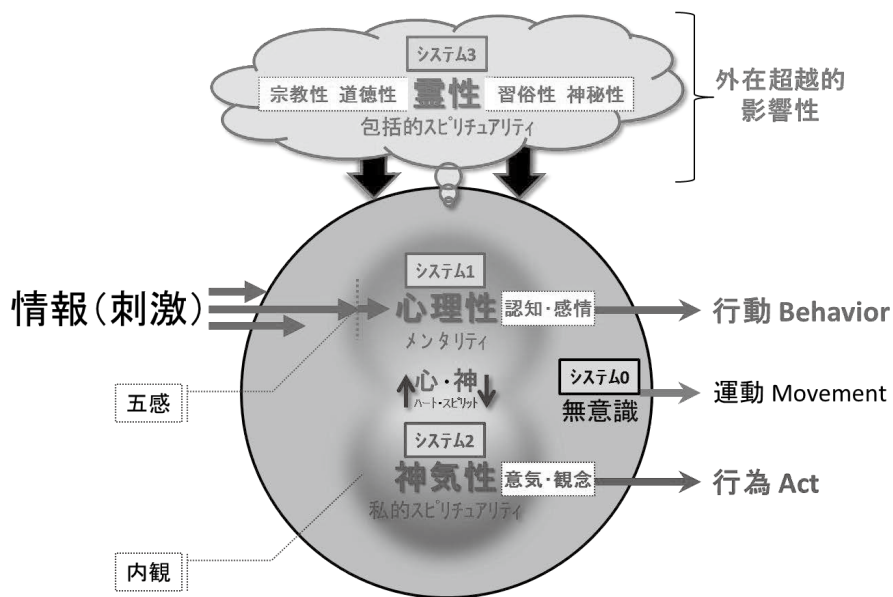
システム3

宗教性 道徳性 霊性 習俗性 神秘性

包括的スピリチュアリティ

外在超越的影響性

情報(刺激)

システム1

心理性 認知・感情

メンタリティ

行動 Behavior

心・神
ハート・スピリット

システム0

無意識

運動 Movement

五感

システム2

神気性 意気・観念

私的スピリチュアリティ

行為 Act

内観